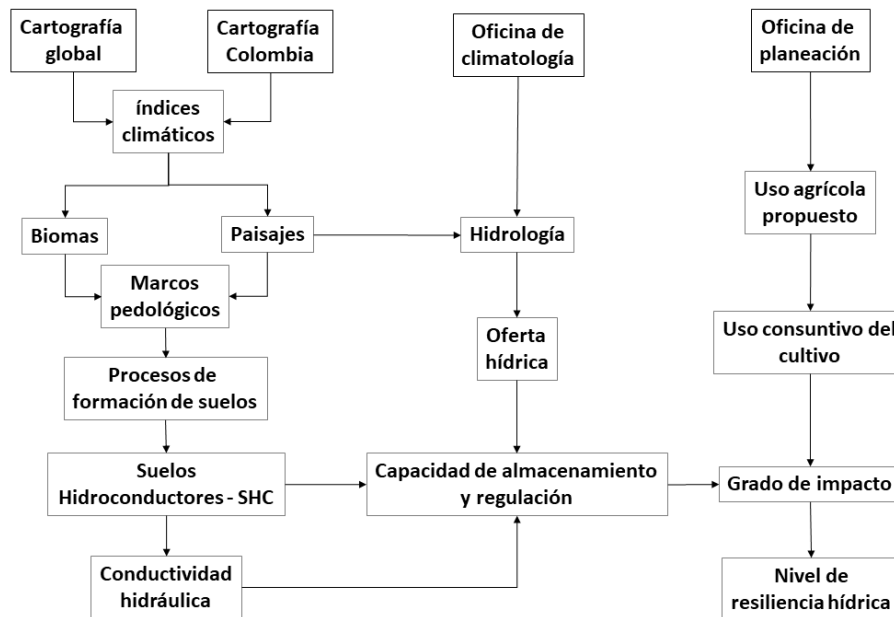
Cartografía global

Cartografía Colombia

Oficina de climatología

Oficina de planeación

índices climáticos

Biomas

Paisajes

Hidrología

Uso agrícola propuesto

Marcos pedológicos

Oferta hídrica

Uso consuntivo del cultivo

Procesos de formación de suelos

Suelos Hidroconductores - SHC

Capacidad de almacenamiento y regulación

Grado de impacto

Conductividad hidráulica

Nivel de resiliencia hídrica